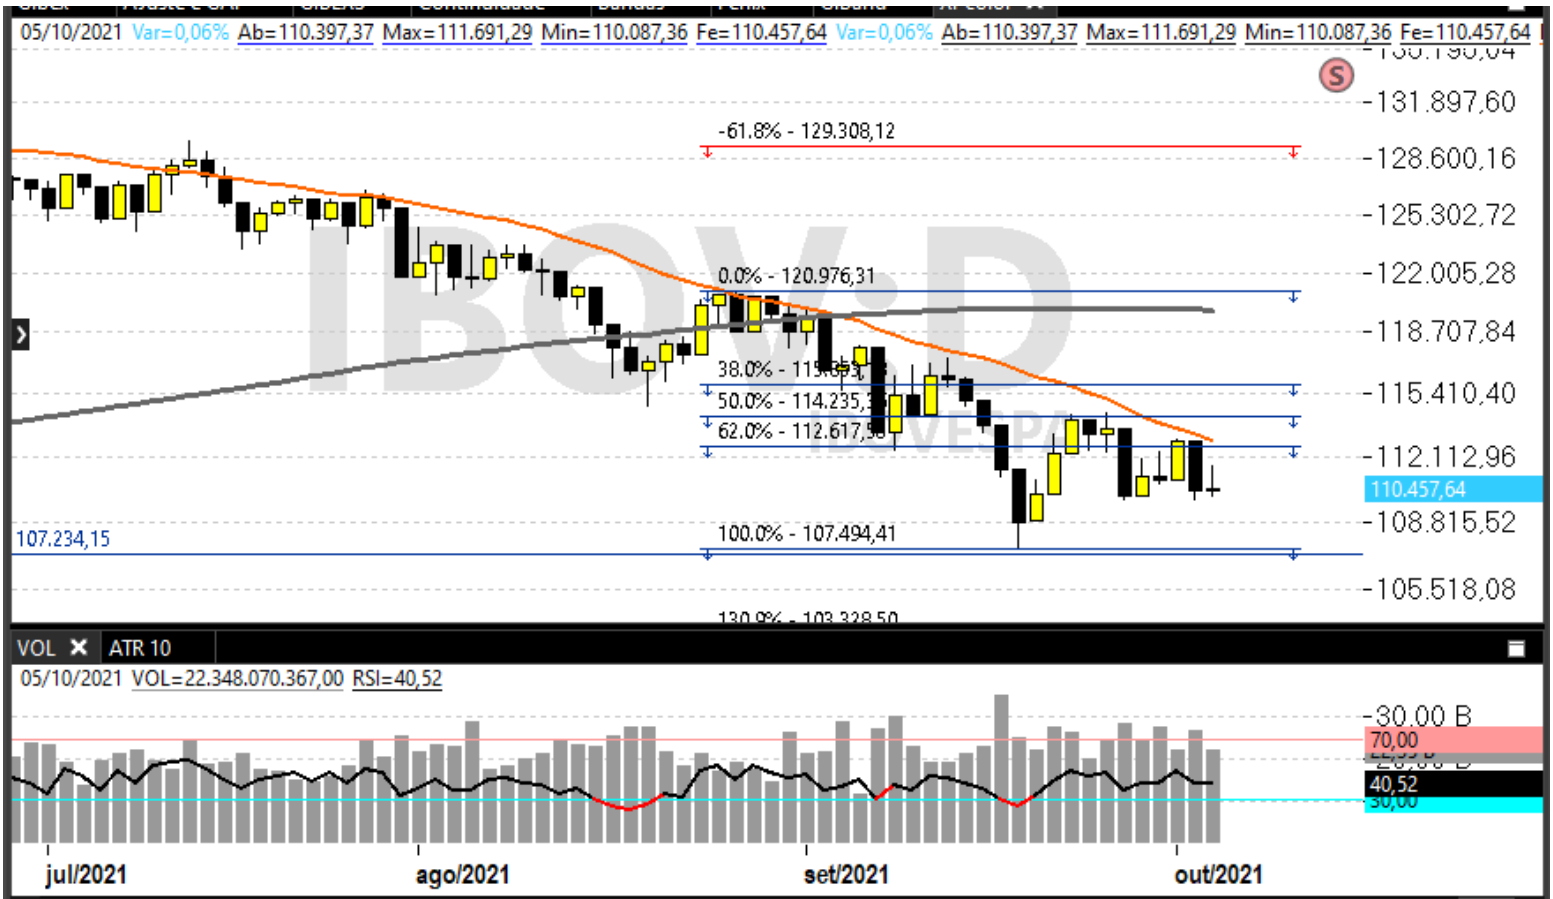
05/10/2021 Var=0,06% Ab=110.397,37 Max=111.691,29 Min=110.087,36 Fe=110.457,64 Var=0,06% Ab=110.397,37 Max=111.691,29 Min=110.087,36 Fe=110.457,64

S

131.897,60
-61.8% - 129.308,12
128.600,16
125.302,72
0.0% - 120.976,31
122.005,28
118.707,84
38.0% - 115.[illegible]
115.410,40
50.0% - 114.235,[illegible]
62.0% - 112.617,5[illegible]
112.112,96
110.457,64
108.815,52
107.234,15
100.0% - 107.494,41
105.518,08
130.0% - 103.328,50

IBOV:D
IBOVESPA

VOL ATR 10
05/10/2021 VOL=22.348.070.367,00 RSI=40,52
30,00 B
70,00
40,52
30,00

jul/2021
ago/2021
set/2021
out/2021